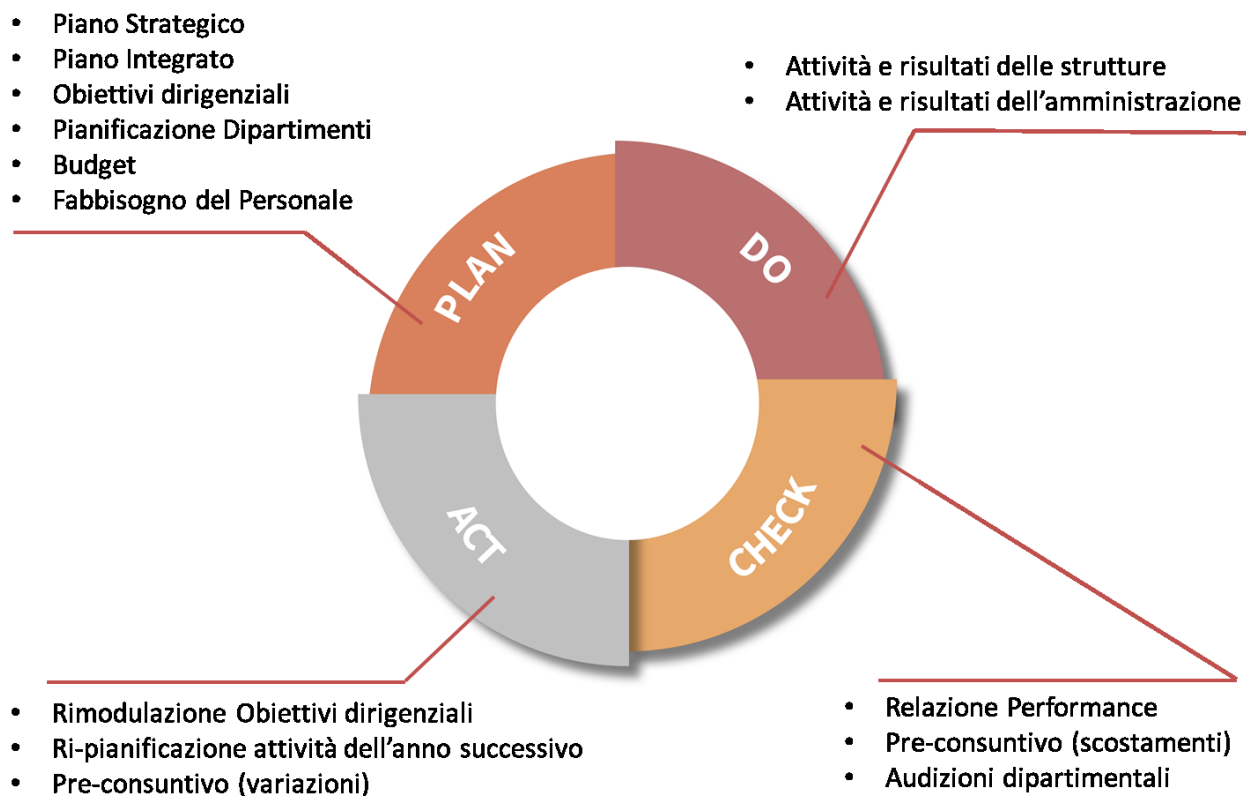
- Piano Strategico
- Piano Integrato
- Obiettivi dirigenziali
- Pianificazione Dipartimenti
- Budget
- Fabbisogno del Personale

- Attività e risultati delle strutture
- Attività e risultati dell'amministrazione

PLAN

DO

ACT

CHECK

- Rimodulazione Obiettivi dirigenziali
- Ri-pianificazione attività dell'anno successivo
- Pre-consuntivo (variazioni)

- Relazione Performance
- Pre-consuntivo (scostamenti)
- Audizioni dipartimentali